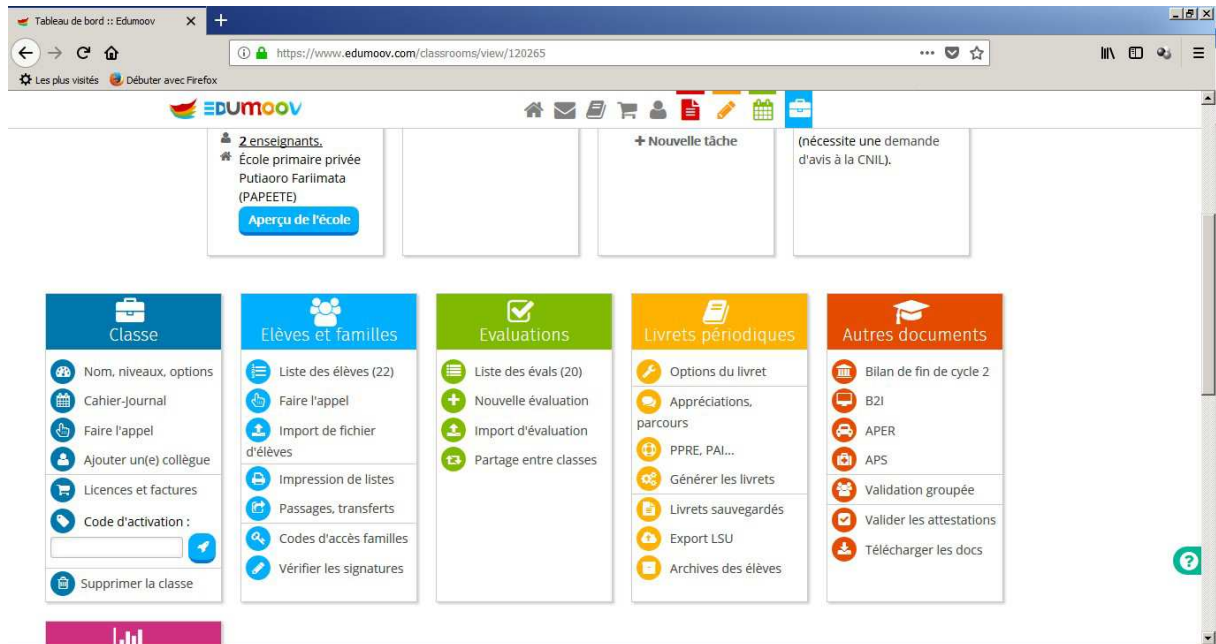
Tableau de bord :: Edumoov

https://www.edumoov.com/classrooms/view/120265

Les plus visités   Débuter avec Firefox

EDUMOOV

2 enseignants.
École primaire privée Putiaoro Fariimata (PAPEETE)
Aperçu de l'école

+ Nouvelle tâche

(nécessite une demande d'avis à la CNIL).

Classe
Nom, niveaux, options
Cahier-Journal
Faire l'appel
Ajouter un(e) collègue
Licences et factures
Code d'activation :
Supprimer la classe

Elèves et familles
Liste des élèves (22)
Faire l'appel
Import de fichier d'élèves
Impression de listes
Passages, transferts
Codes d'accès familles
Vérifier les signatures

Evaluations
Liste des évals (20)
Nouvelle évaluation
Import d'évaluation
Partage entre classes

Livrets périodiques
Options du livret
Appréciations, parcours
PPRE, PAI...
Générer les livrets
Livrets sauvegardés
Export LSU
Archives des élèves

Autres documents
Bilan de fin de cycle 2
B2I
APER
APS
Validation groupée
Valider les attestations
Télécharger les docs